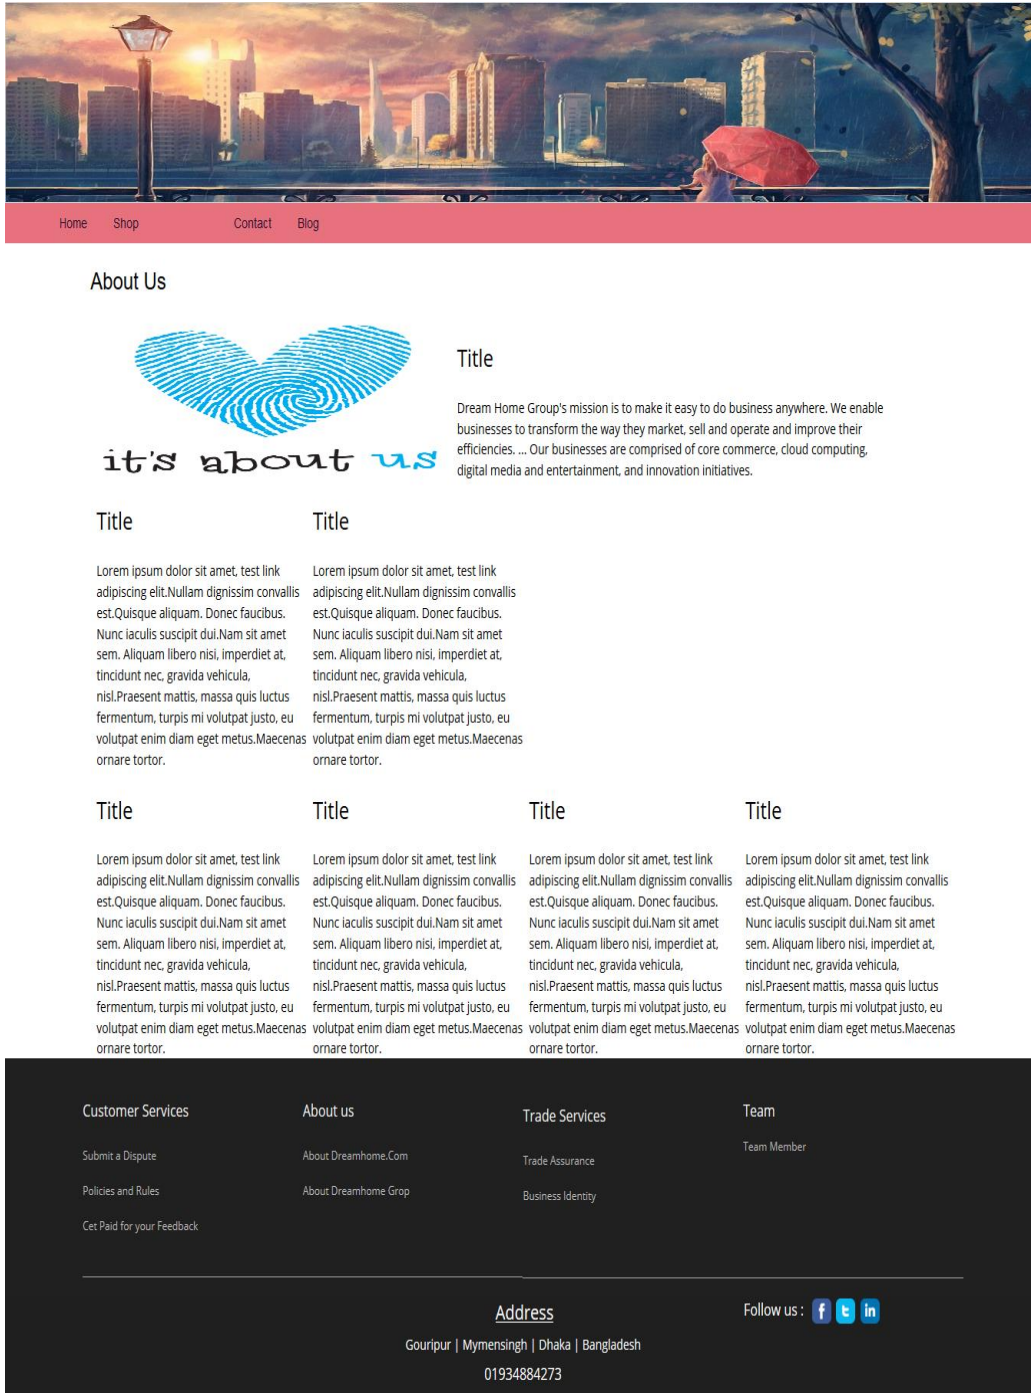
Home Shop Contact Blog

About Us

it's about us

Title

Dream Home Group's mission is to make it easy to do business anywhere. We enable businesses to transform the way they market, sell and operate and improve their efficiencies. ... Our businesses are comprised of core commerce, cloud computing, digital media and entertainment, and innovation initiatives.

Title

Lorem ipsum dolor sit amet, test link adipiscing elit.Nullam dignissim convallis est.Quisque aliquam. Donec faucibus. Nunc iaculis suscipit dui.Nam sit amet sem. Aliquam libero nisi, imperdiet at, tincidunt nec, gravida vehicula, nisl.Praesent mattis, massa quis luctus fermentum, turpis mi volutpat justo, eu volutpat enim diam eget metus.Maecenas ornare tortor.

Title

Lorem ipsum dolor sit amet, test link adipiscing elit.Nullam dignissim convallis est.Quisque aliquam. Donec faucibus. Nunc iaculis suscipit dui.Nam sit amet sem. Aliquam libero nisi, imperdiet at, tincidunt nec, gravida vehicula, nisl.Praesent mattis, massa quis luctus fermentum, turpis mi volutpat justo, eu volutpat enim diam eget metus.Maecenas ornare tortor.

Title

Lorem ipsum dolor sit amet, test link adipiscing elit.Nullam dignissim convallis est.Quisque aliquam. Donec faucibus. Nunc iaculis suscipit dui.Nam sit amet sem. Aliquam libero nisi, imperdiet at, tincidunt nec, gravida vehicula, nisl.Praesent mattis, massa quis luctus fermentum, turpis mi volutpat justo, eu volutpat enim diam eget metus.Maecenas ornare tortor.

Title

Lorem ipsum dolor sit amet, test link adipiscing elit.Nullam dignissim convallis est.Quisque aliquam. Donec faucibus. Nunc iaculis suscipit dui.Nam sit amet sem. Aliquam libero nisi, imperdiet at, tincidunt nec, gravida vehicula, nisl.Praesent mattis, massa quis luctus fermentum, turpis mi volutpat justo, eu volutpat enim diam eget metus.Maecenas ornare tortor.

Title

Lorem ipsum dolor sit amet, test link adipiscing elit.Nullam dignissim convallis est.Quisque aliquam. Donec faucibus. Nunc iaculis suscipit dui.Nam sit amet sem. Aliquam libero nisi, imperdiet at, tincidunt nec, gravida vehicula, nisl.Praesent mattis, massa quis luctus fermentum, turpis mi volutpat justo, eu volutpat enim diam eget metus.Maecenas ornare tortor.

Title

Lorem ipsum dolor sit amet, test link adipiscing elit.Nullam dignissim convallis est.Quisque aliquam. Donec faucibus. Nunc iaculis suscipit dui.Nam sit amet sem. Aliquam libero nisi, imperdiet at, tincidunt nec, gravida vehicula, nisl.Praesent mattis, massa quis luctus fermentum, turpis mi volutpat justo, eu volutpat enim diam eget metus.Maecenas ornare tortor.

Customer Services

Submit a Dispute

Policies and Rules

Cet Paid for your Feedback

About us

About Dreamhome.Com

About Dreamhome Grop

Trade Services

Trade Assurance

Business Identity

Team

Team Member

Address

Gouripur | Mymensingh | Dhaka | Bangladesh

01934884273

Follow us : f t in